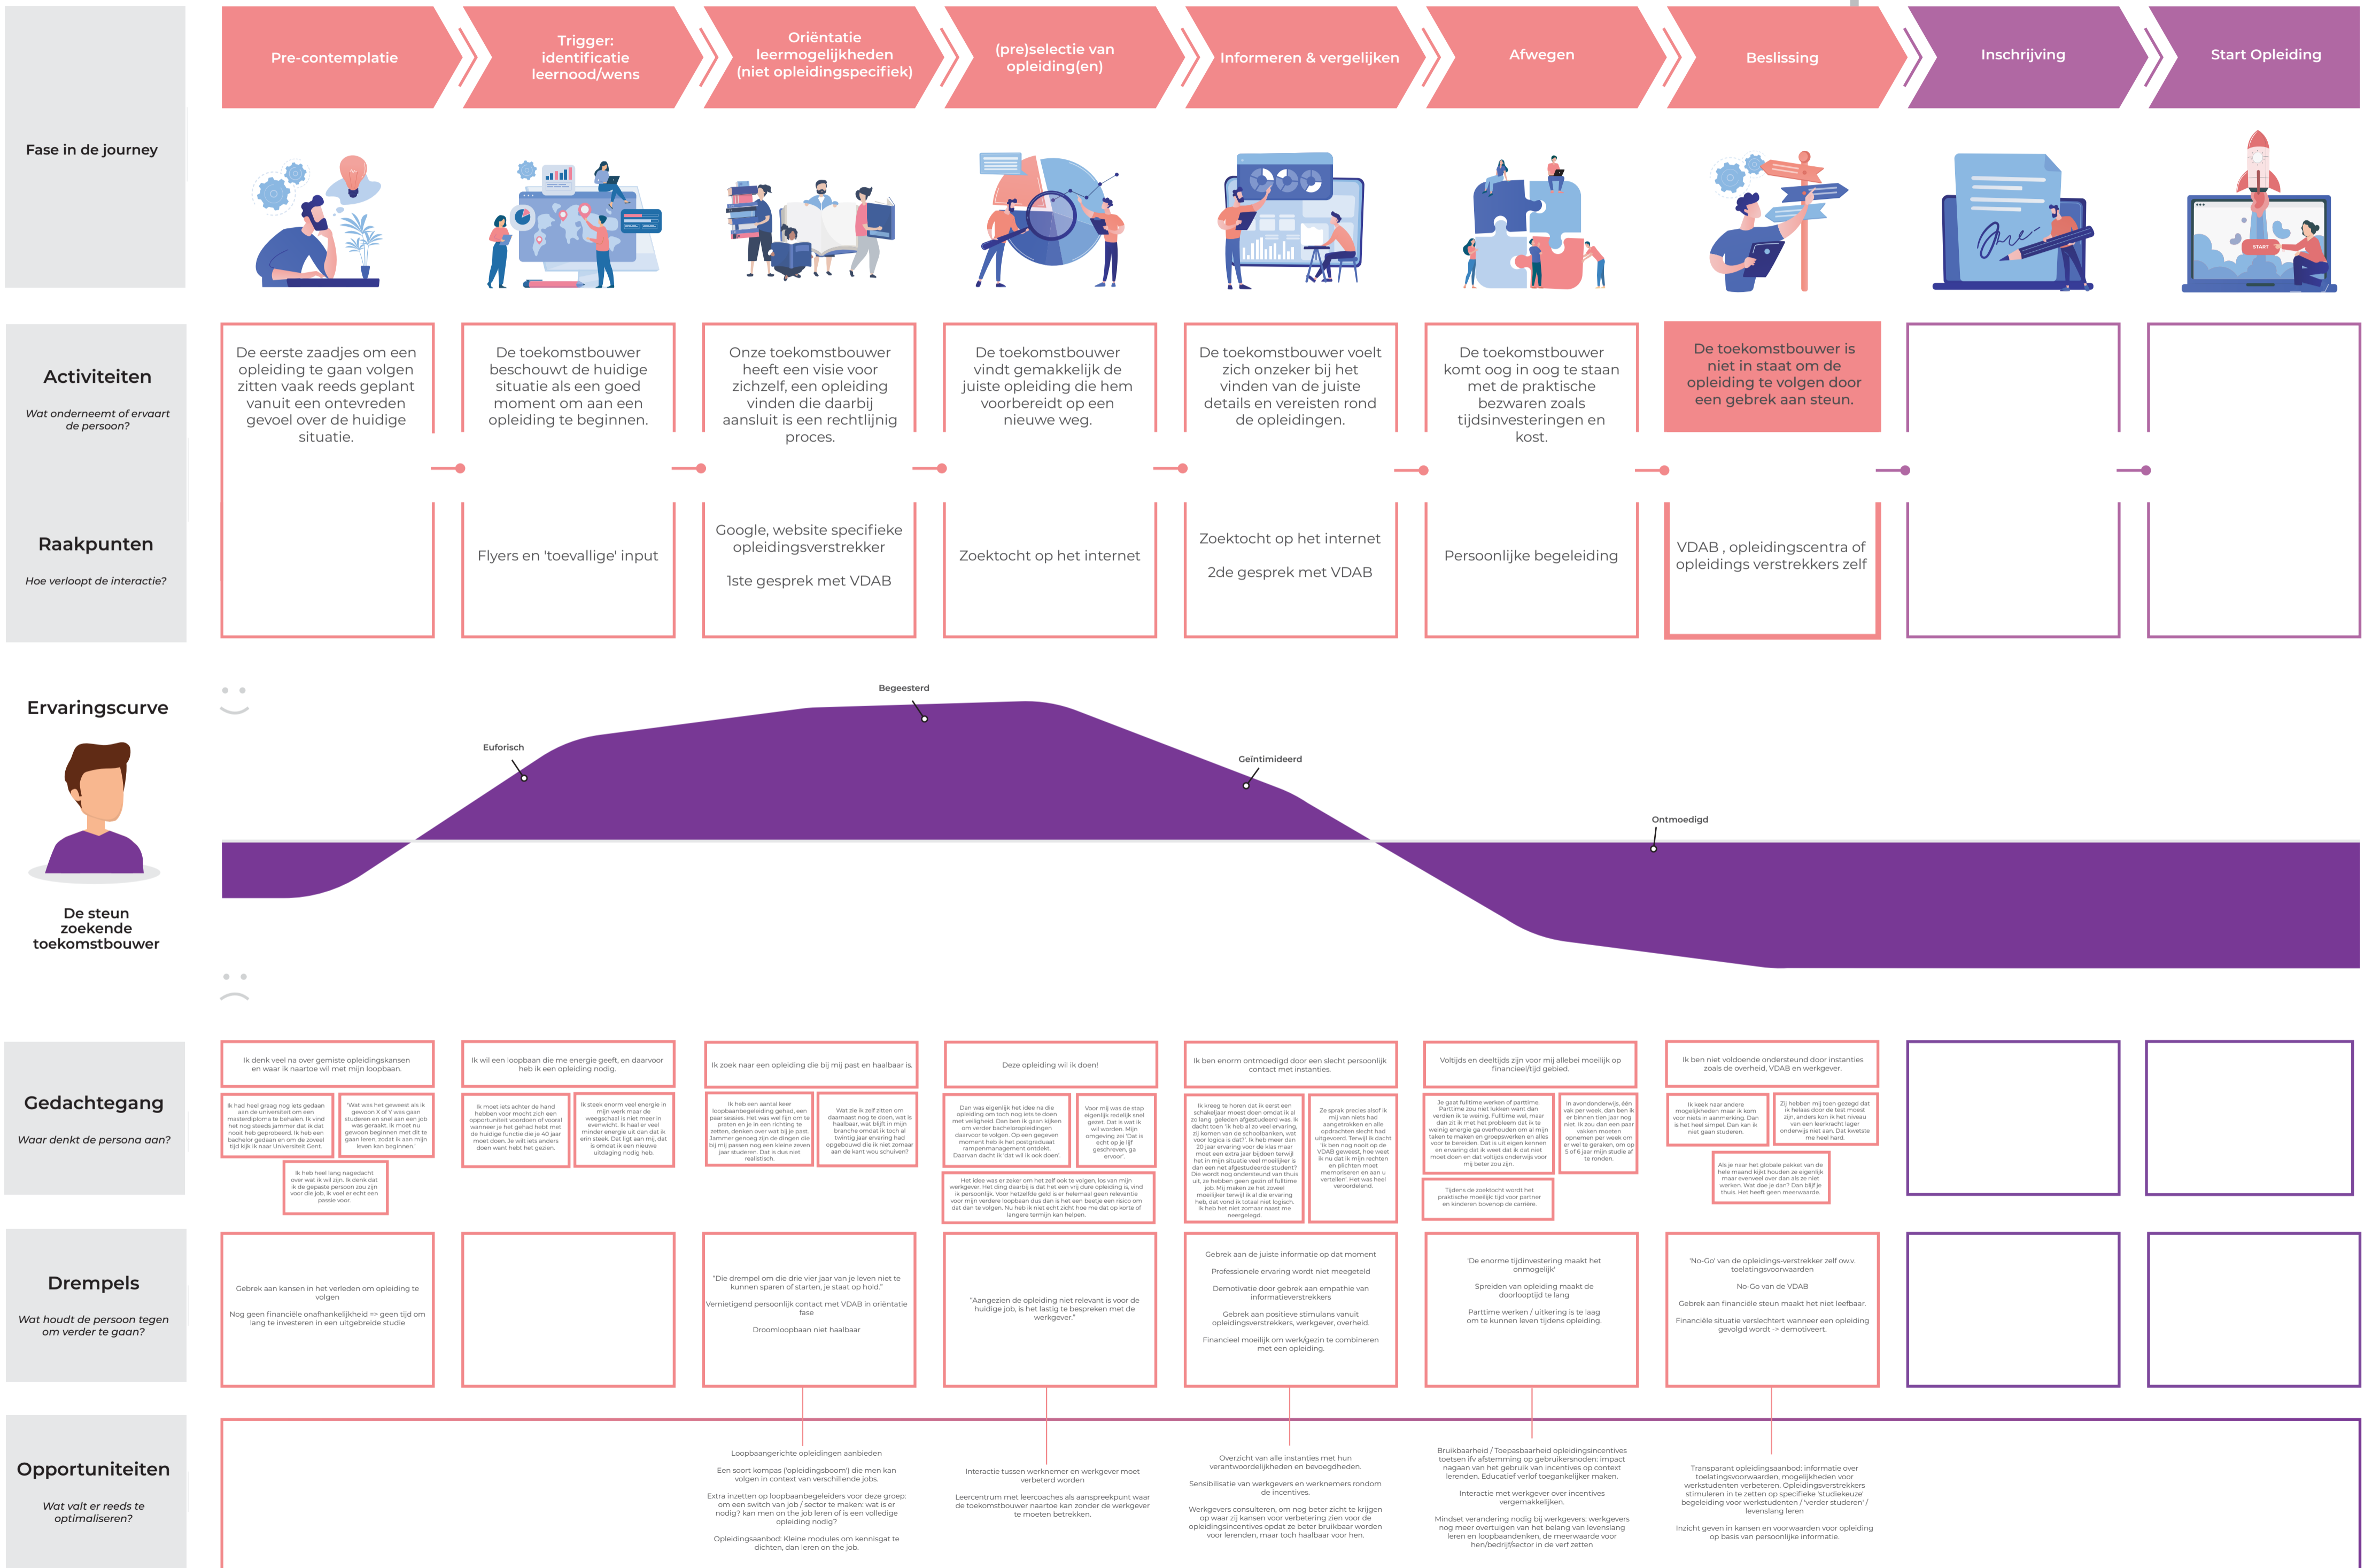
Fase in de journey

Pre-contemplatie

Trigger: identificatie leernood/wens

Oriëntatie leermogelijkheden (niet opleidingspecifiek)

(pre)selectie van opleiding(en)

Informeren & vergelijken

Afwegen

Beslissing

Inschrijving

Start Opleiding

Activiteiten

Wat onderneemt of ervaart de persoon?

De eerste zaadjes om een opleiding te gaan volgen zitten vaak reeds geplant vanuit een ontevreden gevoel over de huidige situatie.

De toekomstbouwer beschouwt de huidige situatie als een goed moment om aan een opleiding te beginnen.

Onze toekomstbouwer heeft een visie voor zichzelf, een opleiding vinden die daarbij aansluit is een rechtlijnig proces.

De toekomstbouwer vindt gemakkelijk de juiste opleiding die hem voorbereidt op een nieuwe weg.

De toekomstbouwer voelt zich onzeker bij het vinden van de juiste details en vereisten rond de opleidingen.

De toekomstbouwer komt oog in oog te staan met de praktische bezwaren zoals tijdsinvesteringen en kost.

De toekomstbouwer is niet in staat om de opleiding te volgen door een gebrek aan steun.

Raakpunten

Hoe verloopt de interactie?

Flyers en 'toevallige' input

Google, website specifieke opleidingsverstrekker

1ste gesprek met VDAB

Zoektocht op het internet

Zoektocht op het internet

2de gesprek met VDAB

Persoonlijke begeleiding

VDAB , opleidingscentra of opleidings verstrekkers zelf

Ervaringscurve

De steun zoekende toekomstbouwer

Begeesterd

Euforisch

Geïntimideerd

Ontmoedigd

Gedachtegang

Waar denkt de persona aan?

Ik denk veel na over gemiste opleidingskansen en waar ik naartoe wil met mijn loopbaan.

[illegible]

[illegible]

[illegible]

Ik wil een loopbaan die me energie geeft, en daarvoor heb ik een opleiding nodig.

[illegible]

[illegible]

Ik zoek naar een opleiding die bij mij past en haalbaar is.

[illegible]

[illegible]

Deze opleiding wil ik doen!

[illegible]

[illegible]

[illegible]

Ik ben enorm ontmoedigd door een slecht persoonlijk contact met instanties.

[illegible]

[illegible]

Voltijds en deeltijds zijn voor mij allebei moeilijk op financieel/tijd gebied.

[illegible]

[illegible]

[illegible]

Ik ben niet voldoende ondersteund door instanties zoals de overheid, VDAB en werkgever.

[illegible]

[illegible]

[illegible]

Drempels

Wat houdt de persoon tegen om verder te gaan?

Gebrek aan kansen in het verleden om opleiding te volgen

Nog geen financiële onafhankelijkheid => geen tijd om lang te investeren in een uitgebreide studie

"Die drempel om die drie vier jaar van je leven niet te kunnen sparen of starten, je staat op hold."

Vernietigend persoonlijk contact met VDAB in oriëntatie fase

Droomloopbaan niet haalbaar

"Aangezien de opleiding niet relevant is voor de huidige job, is het lastig te bespreken met de werkgever."

Gebrek aan de juiste informatie op dat moment

Professionele ervaring wordt niet meegeteld

Demotivatie door gebrek aan empathie van informatieverstrekkers

Gebrek aan positieve stimulans vanuit opleidingsverstrekkers, werkgever, overheid.

Financieel moeilijk om werk/gezin te combineren met een opleiding.

'De enorme tijdinvestering maakt het onmogelijk'

Spreiden van opleiding maakt de doorlooptijd te lang

Parttime werken / uitkering is te laag om te kunnen leven tijdens opleiding.

'No-Go' van de opleidings-verstrekker zelf ow.v. toelatingsvoorwaarden

No-Go van de VDAB

Gebrek aan financiële steun maakt het niet leefbaar.

Financiële situatie verslechtert wanneer een opleiding gevolgd wordt -> demotiveert.

Opportuniteiten

Wat valt er reeds te optimaliseren?

Loopbaangerichte opleidingen aanbieden

Een soort kompas ('opleidingsboom') die men kan volgen in context van verschillende jobs.

Extra inzetten op loopbaanbegeleiders voor deze groep: om een switch van job / sector te maken: wat is er nodig? kan men on the job leren of is een volledige opleiding nodig?

Opleidingsaanbod: Kleine modules om kennisgat te dichten, dan leren on the job.

Interactie tussen werknemer en werkgever moet verbeterd worden

Leercentrum met leercoaches als aanspreekpunt waar de toekomstbouwer naartoe kan zonder de werkgever te moeten betrekken.

Overzicht van alle instanties met hun verantwoordelijkheden en bevoegdheden.

Sensibilisatie van werkgevers en werknemers rondom de incentives.

Werkgevers consulteren, om nog beter zicht te krijgen op waar zij kansen voor verbetering zien voor de opleidingsincentives opdat ze beter bruikbaar worden voor lerenden, maar toch haalbaar voor hen.

Bruikbaarheid / Toepasbaarheid opleidingsincentives toetsen ifv afstemming op gebruikersnoden: impact nagaan van het gebruik van incentives op context lerenden. Educatief verlof toegankelijker maken.

Interactie met werkgever over incentives vergemakkelijken.

Mindset verandering nodig bij werkgevers: werkgevers nog meer overtuigen van het belang van levenslang leren en loopbaandenken, de meerwaarde voor hen/bedrijf/sector in de verf zetten

Transparant opleidingsaanbod: informatie over toelatingsvoorwaarden, mogelijkheden voor werkstudenten verbeteren. Opleidingsverstrekkers stimuleren in te zetten op specifieke 'studiekeuze' begeleiding voor werkstudenten / 'verder studeren' / levenslang leren

Inzicht geven in kansen en voorwaarden voor opleiding op basis van persoonlijke informatie.